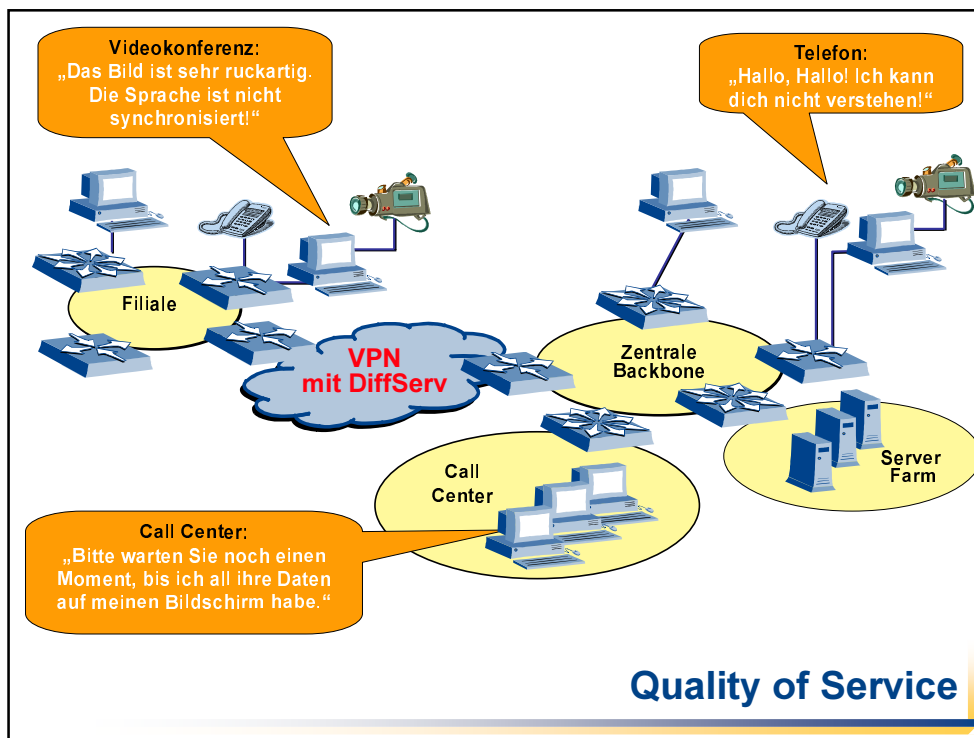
Videokonferenz:
„Das Bild ist sehr ruckartig. Die Sprache ist nicht synchronisiert!“

Telefon:
„Hallo, Hallo! Ich kann dich nicht verstehen!“

Filiale

VPN mit DiffServ

Zentrale Backbone

Call Center

Server Farm

Call Center:
„Bitte warten Sie noch einen Moment, bis ich all ihre Daten auf meinen Bildschirm habe.“

Quality of Service